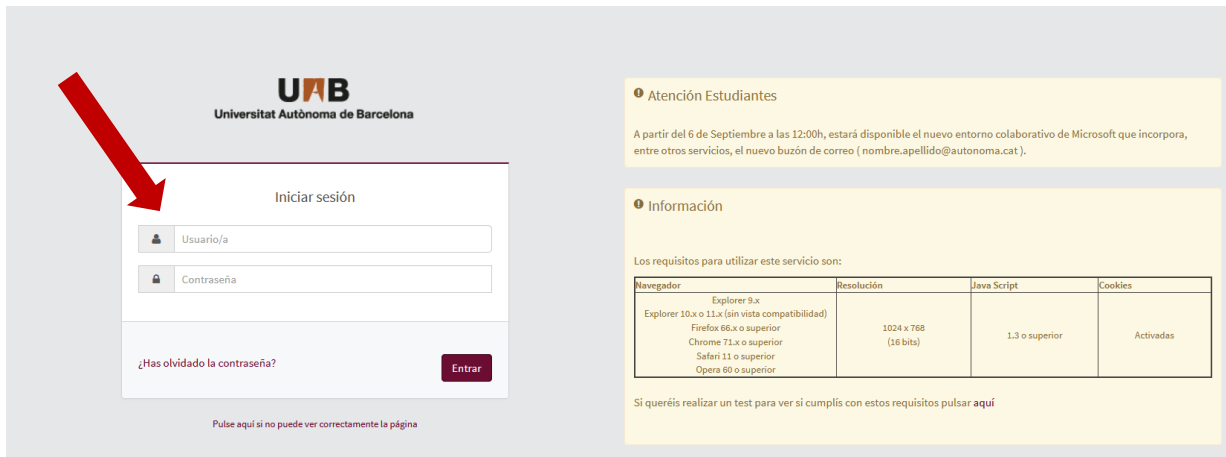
UAB
Universitat Autònoma de Barcelona

Iniciar sesión

Usuario/a

Contraseña

¿Has olvidado la contraseña?

Entrar

Pulse aquí si no puede ver correctamente la página

Atención Estudiantes

A partir del 6 de Septiembre a las 12:00h, estará disponible el nuevo entorno colaborativo de Microsoft que incorpora, entre otros servicios, el nuevo buzón de correo ( nombre.apellido@autonoma.cat ).

Información

Los requisitos para utilizar este servicio son:

| Navegador | Resolución | Java Script | Cookies |
|---|---|---|---|
| Explorer 9.x<br>Explorer 10.x o 11.x (sin vista compatibilidad)<br>Firefox 66.x o superior<br>Chrome 71.x o superior<br>Safari 11 o superior<br>Opera 60 o superior | 1024 x 768<br>(16 bits) | 1.3 o superior | Activadas |

Si queréis realizar un test para ver si cumplís con estos requisitos pulsar aquí